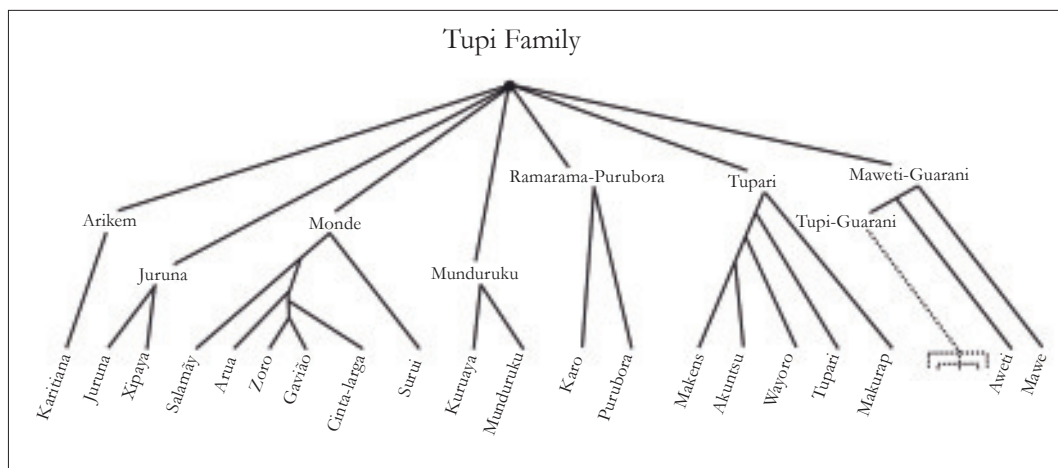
Tupi Family

Arikem
Juruna
Monde
Munduruku
Ramarama-Purubora
Tupari
Maweti-Guarani
Tupi-Guarani

Karitiana
Juruna
Xipaya
Salamãy
Arua
Zoro
Gavião
Cinta-larga
Surui
Kuruaya
Munduruku
Karo
Purubora
Makens
Akuntsu
Wayoro
Tupari
Makurap
Aweti
Mawe